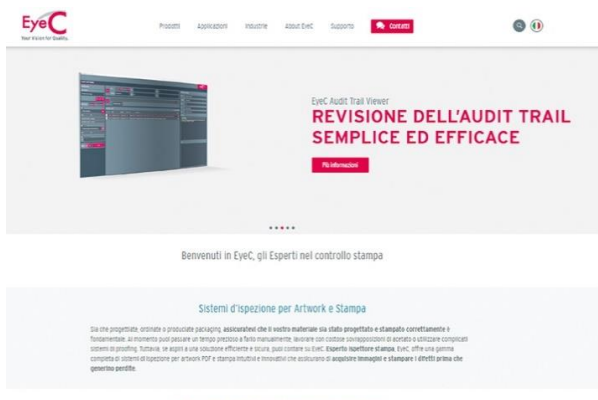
EyeC
Your Vision for Quality

Prodotti Applicazioni Industrie About EyeC Supporto Contatti

EyeC Audit Trail Viewer
REVISIONE DELL'AUDIT TRAIL SEMPLICE ED EFFICACE

Più Informazioni

Benvenuti in EyeC, gli Esperti nel controllo stampa

Sistemi d'ispezione per Artwork e Stampa

Sia che progettiate, ordinate o produciate packaging, assicuratevi che il vostro materiale sia stato progettato e stampato correttamente è fondamentale. Al momento puoi passare un tempo prezioso a farlo manualmente, lavorare con costose sovrapposizioni di acetato o utilizzare complicati sistemi di proofing. Tuttavia, se aspiri a una soluzione efficiente e sicura, puoi contare su EyeC Esperto ispettore stampa. EyeC offre una gamma completa di sistemi di ispezione per artwork PDF e stampa intuitivi e innovativi che assicurano di acquisire immagini e stampare i difetti prima che generino perdite.